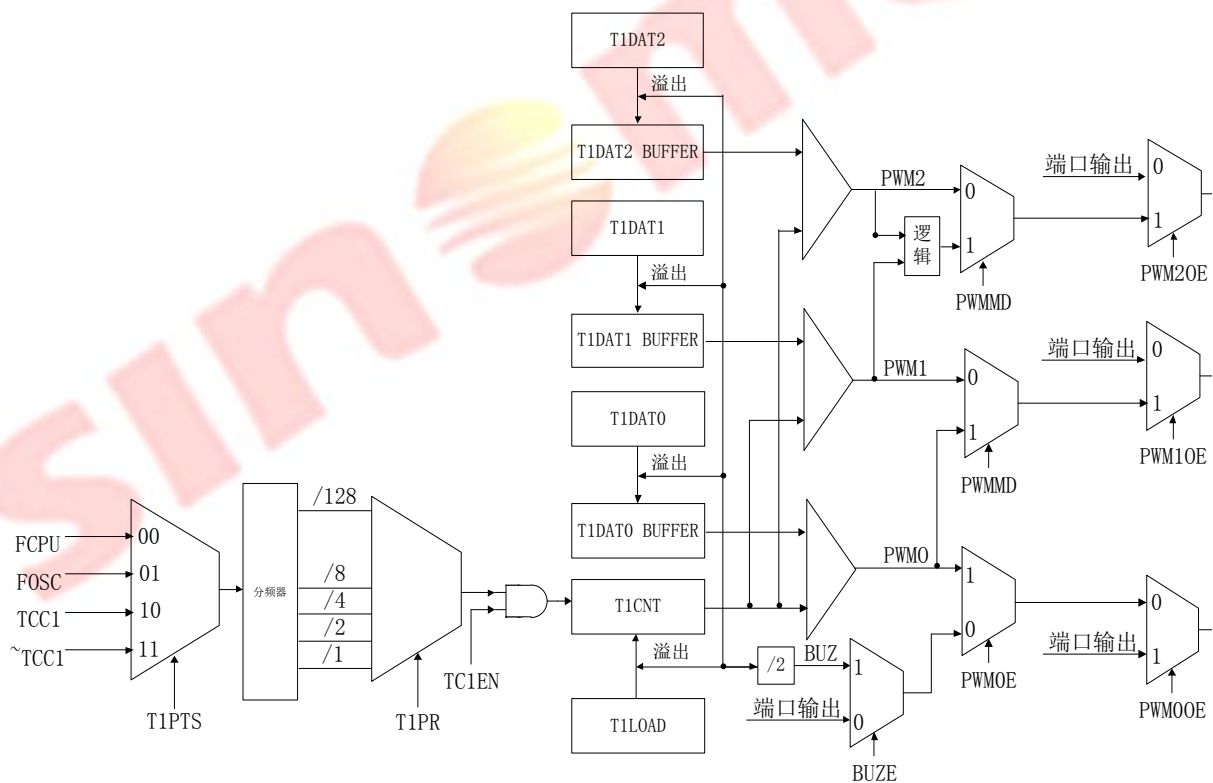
T1DAT2
溢出
T1DAT2 BUFFER
T1DAT1
溢出
T1DAT1 BUFFER
T1DAT0
溢出
T1DAT0 BUFFER
T1CNT
溢出
T1LOAD
PWM2
逻辑
0
1
PWMMD
端口输出
0
1
PWM2OE
PWM1
0
1
PWMMD
端口输出
0
1
PWM1OE
PWM0
1
0
PWM0E
端口输出
0
1
PWM0OE
/2
BUZ
1
端口输出
0
BUZE
FCPU
FOSC
TCC1
~TCC1
00
01
10
11
T1PTS
分频器
/128
/8
/4
/2
/1
T1PR
TC1EN